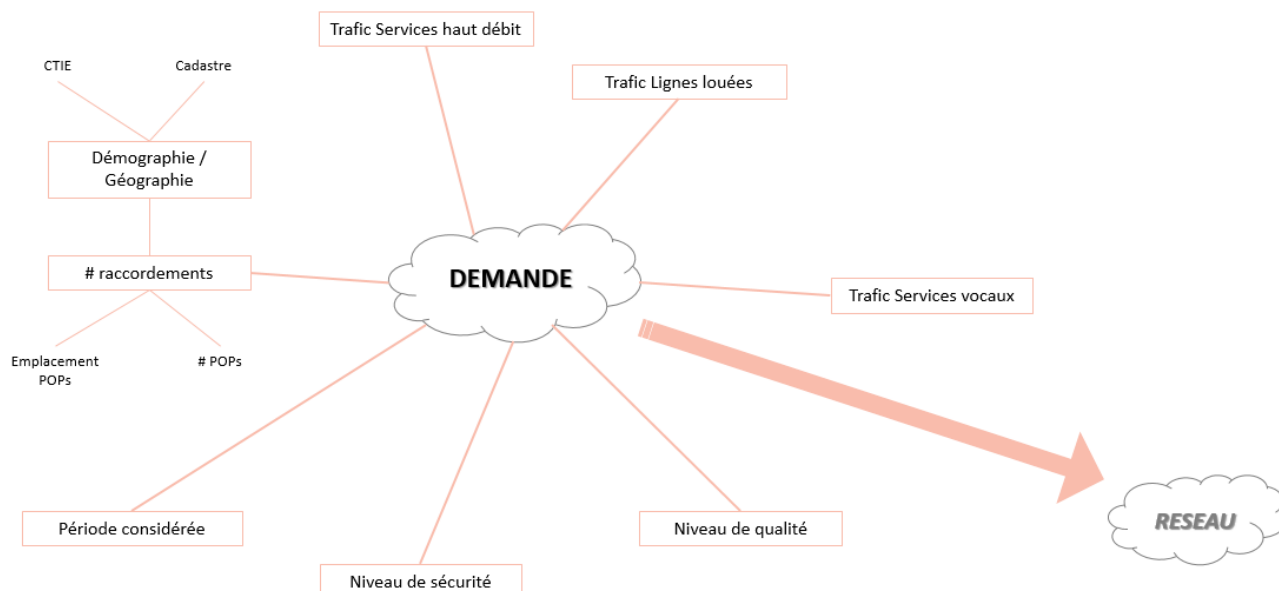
Trafic Services haut débit

Trafic Lignes louées

CTIE

Cadastre

Démographie / Géographie

# raccordements

Emplacement POPs

# POPs

DEMANDE

Trafic Services vocaux

Période considérée

Niveau de qualité

RESEAU

Niveau de sécurité